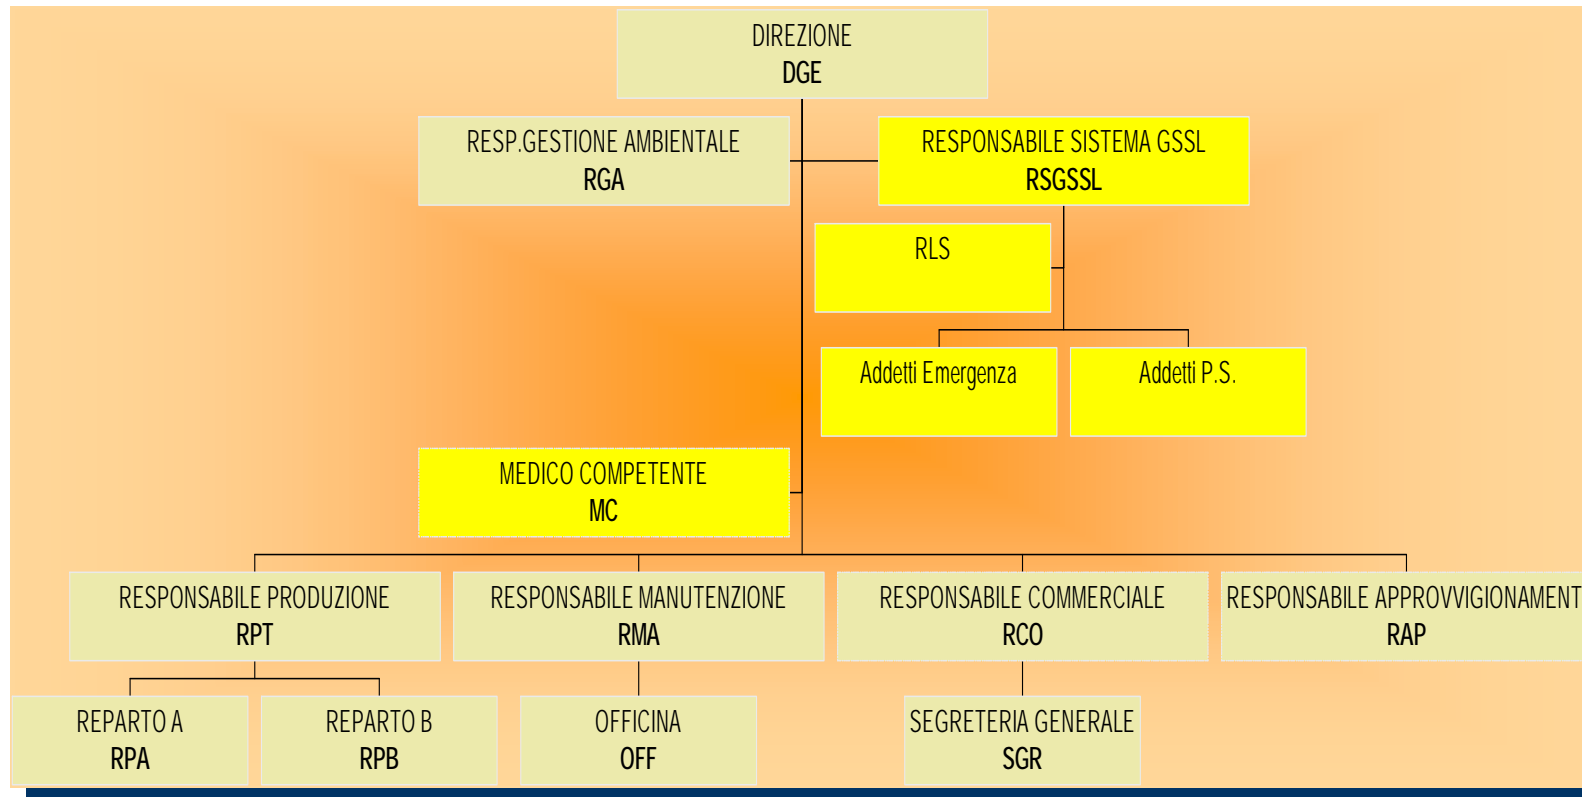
DIREZIONE
DGE

RESP.GESTIONE AMBIENTALE
RGA

RESPONSABILE SISTEMA GSSL
RSGSSL

RLS

Addetti Emergenza

Addetti P.S.

MEDICO COMPETENTE
MC

RESPONSABILE PRODUZIONE
RPT

RESPONSABILE MANUTENZIONE
RMA

RESPONSABILE COMMERCIALE
RCO

RESPONSABILE APPROVVIGIONAMENT
RAP

REPARTO A
RPA

REPARTO B
RPB

OFFICINA
OFF

SEGRETERIA GENERALE
SGR